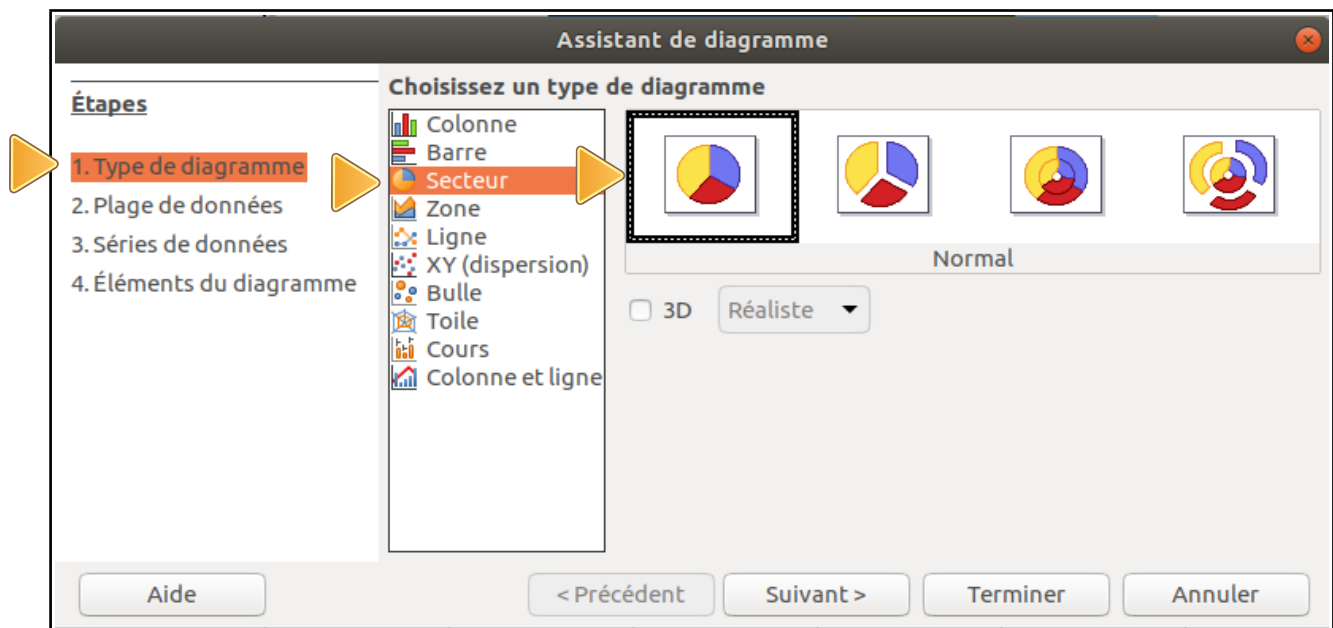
Assistant de diagramme

Étapes

1. Type de diagramme
2. Plage de données
3. Séries de données
4. Éléments du diagramme

Choisissez un type de diagramme

Colonne
Barre
Secteur
Zone
Ligne
XY (dispersion)
Bulle
Toile
Cours
Colonne et ligne

Normal

3D
Réaliste

Aide
< Précédent
Suivant >
Terminer
Annuler